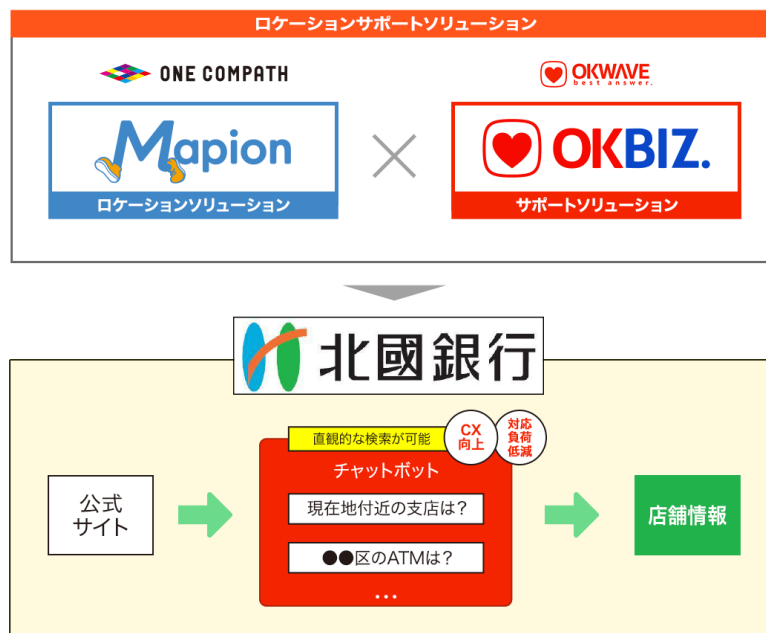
ロケーションサポートソリューション

ONE COMPATH

Mapion

ロケーションソリューション

OKWAVE
best answer.

OKBIZ.

サポートソリューション

北國銀行

直観的な検索が可能

CX
向上

対応
負荷
低減

公式
サイト

チャットボット

現在地付近の支店は？

●●区のATMは？

…

店舗情報